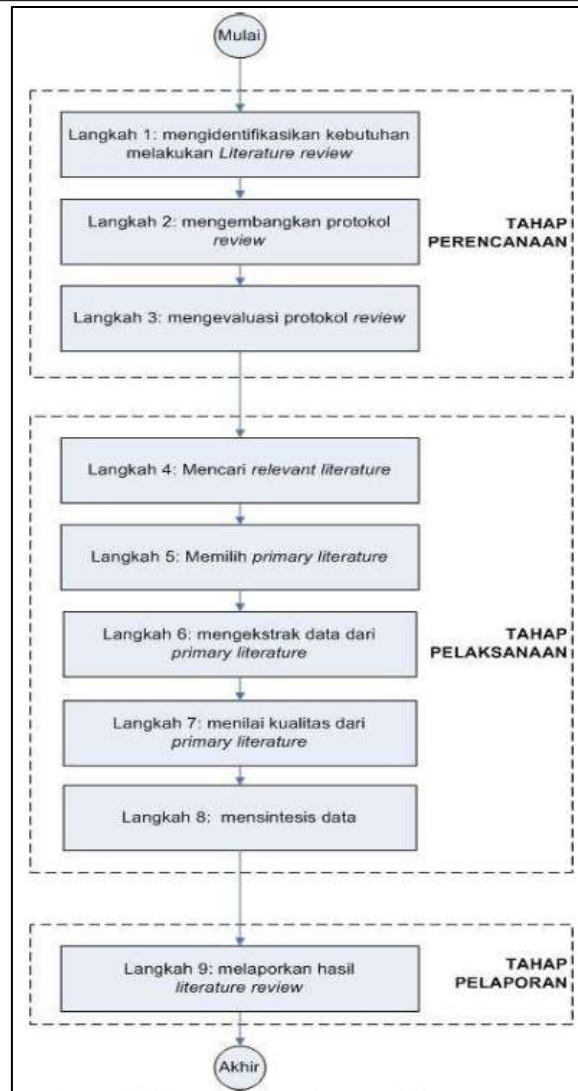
Mulai

Langkah 1: mengidentifikasikan kebutuhan melakukan Literature review

Langkah 2: mengembangkan protokol review

Langkah 3: mengevaluasi protokol review

TAHAP PERENCANAAN

Langkah 4: Mencari relevant literature

Langkah 5: Memilih primary literature

Langkah 6: mengekstrak data dari primary literature

Langkah 7: menilai kualitas dari primary literature

Langkah 8: mensintesis data

TAHAP PELAKSANAAN

Langkah 9: melaporkan hasil literature review

TAHAP PELAPORAN

Akhir